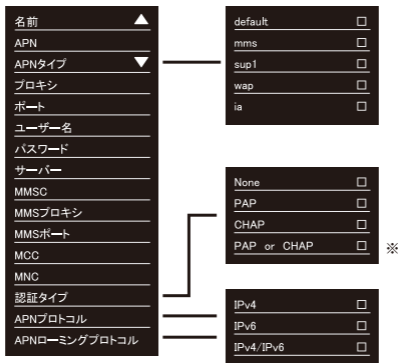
名前
APN
APNタイプ
プロキシ
ポート
ユーザー名
パスワード
サーバー
MMSC
MMSプロキシ
MMSポート
MCC
MNC
認証タイプ
APNプロトコル
APNローミングプロトコル

default
mms
sup1
wap
ia

None
PAP
CHAP
PAP or CHAP

※

IPv4
IPv6
IPv4/IPv6